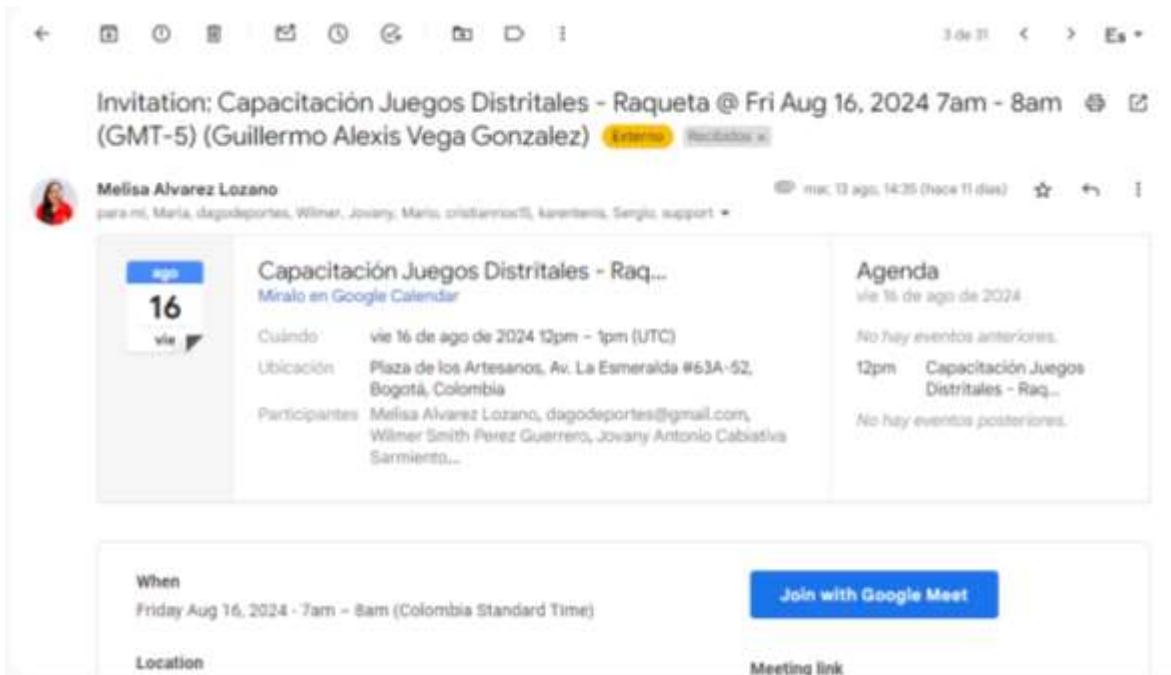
3 de 31

Es

Invitation: Capacitación Juegos Distritales - Raqueta @ Fri Aug 16, 2024 7am - 8am (GMT-5) (Guillermo Alexis Vega Gonzalez) Externo Recibidos ×

Melisa Alvarez Lozano
para mí, Maria, dagodeportes, Wilmer, Jovany, Mario, cristianrios15, karentenis, Sergio, support

mar, 13 ago, 14:35 (hace 11 días)

ago
16
vie

Capacitación Juegos Distritales - Raq...
Míralo en Google Calendar

Cuándo vie 16 de ago de 2024 12pm – 1pm (UTC)

Ubicación Plaza de los Artesanos, Av. La Esmeralda #63A-52, Bogotá, Colombia

Participantes Melisa Alvarez Lozano, dagodeportes@gmail.com, Wilmer Smith Perez Guerrero, Jovany Antonio Cabiativa Sarmiento,...

Agenda
vie 16 de ago de 2024

No hay eventos anteriores.

12pm Capacitación Juegos Distritales - Raq...

No hay eventos posteriores.

When
Friday Aug 16, 2024 · 7am – 8am (Colombia Standard Time)

Join with Google Meet

Location

Meeting link